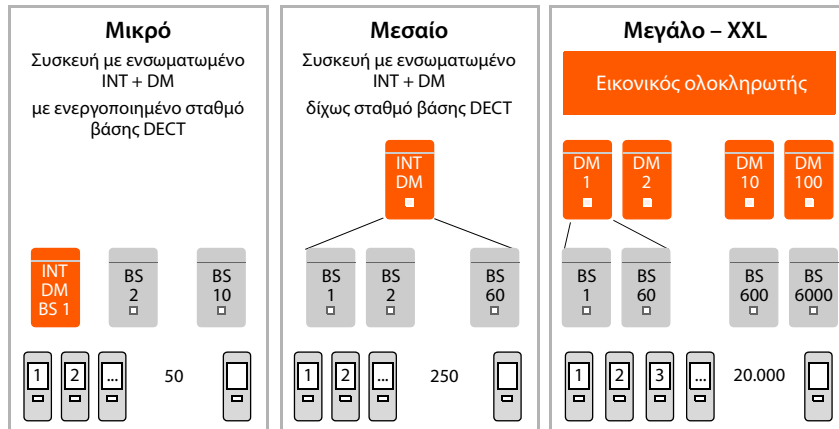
Μικρό

Συσκευή με ενσωματωμένο INT + DM

με ενεργοποιημένο σταθμό βάσης DECT

INT
DM
BS 1

BS
2

BS
10

1 2 ... 50

Μεσαίο

Συσκευή με ενσωματωμένο INT + DM

δίχως σταθμό βάσης DECT

INT
DM

BS
1

BS
2

BS
60

1 2 ... 250

Μεγάλο – XXL

Εικονικός ολοκληρωτής

DM
1

DM
2

DM
10

DM
100

BS
1

BS
60

BS
600

BS
6000

1 2 3 ... 20.000